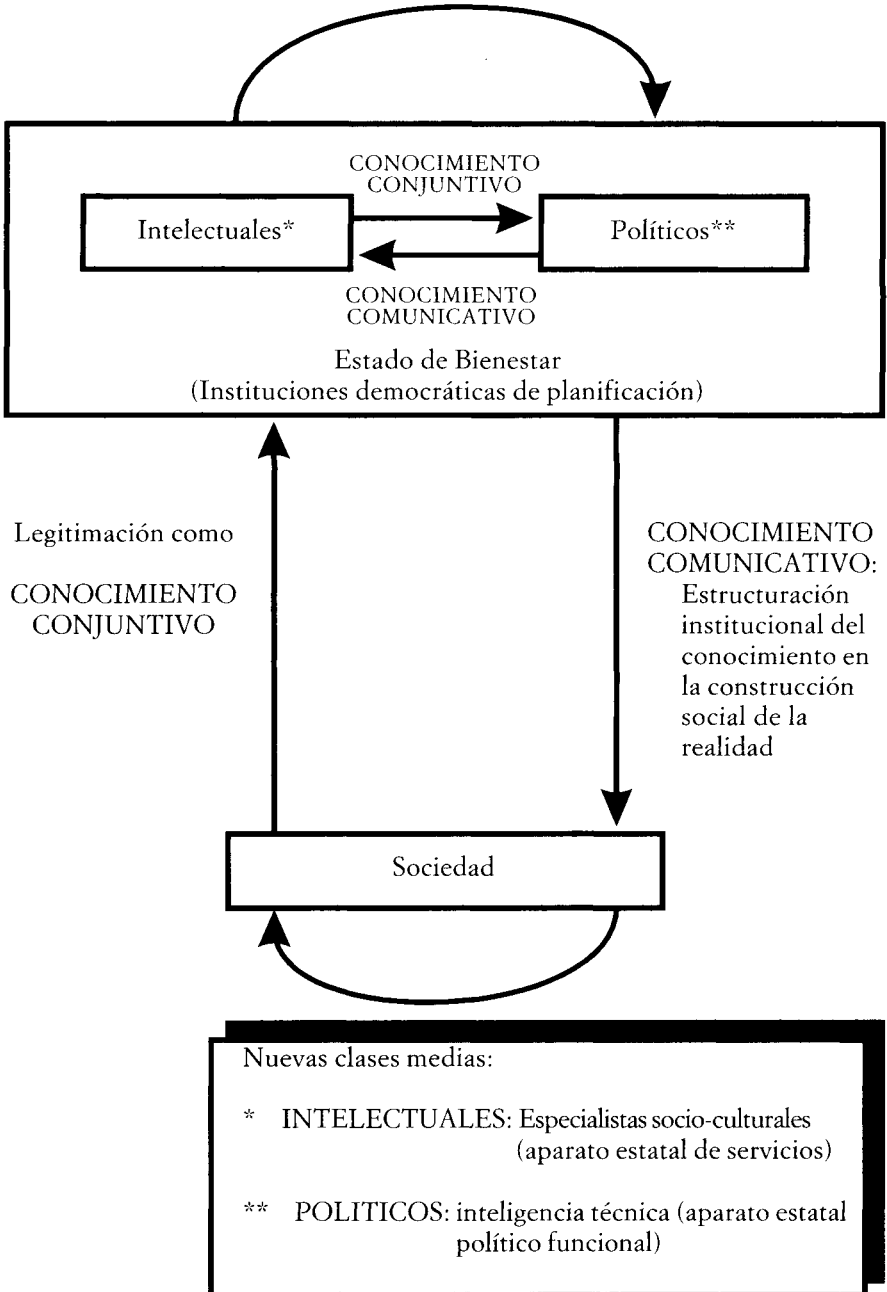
CONOCIMIENTO CONJUNTIVO

Intelectuales*

Políticos**

CONOCIMIENTO COMUNICATIVO

Estado de Bienestar
(Instituciones democráticas de planificación)

Legitimación como

CONOCIMIENTO CONJUNTIVO

CONOCIMIENTO COMUNICATIVO:
Estructuración institucional del conocimiento en la construcción social de la realidad

Sociedad

Nuevas clases medias:

* INTELECTUALES: Especialistas socio-culturales (aparato estatal de servicios)

** POLITICOS: inteligencia técnica (aparato estatal político funcional)